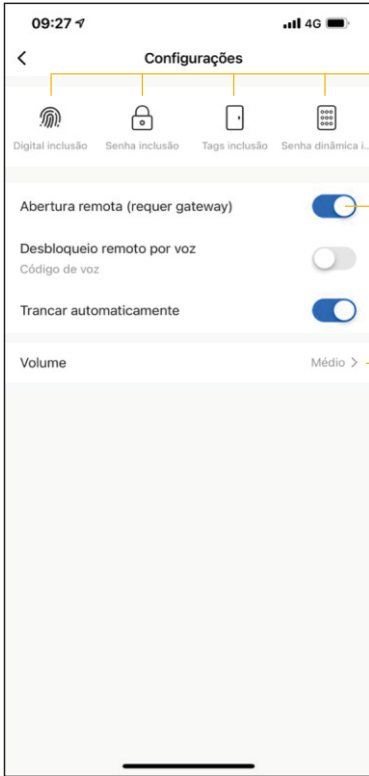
09:27
4G

<
Configurações

Digital inclusão
Senha inclusão
Tags inclusão
Senha dinâmica i...

Abertura remota (requer gateway)

Desbloqueio remoto por voz
Código de voz

Trancar automaticamente

Volume
Médio >